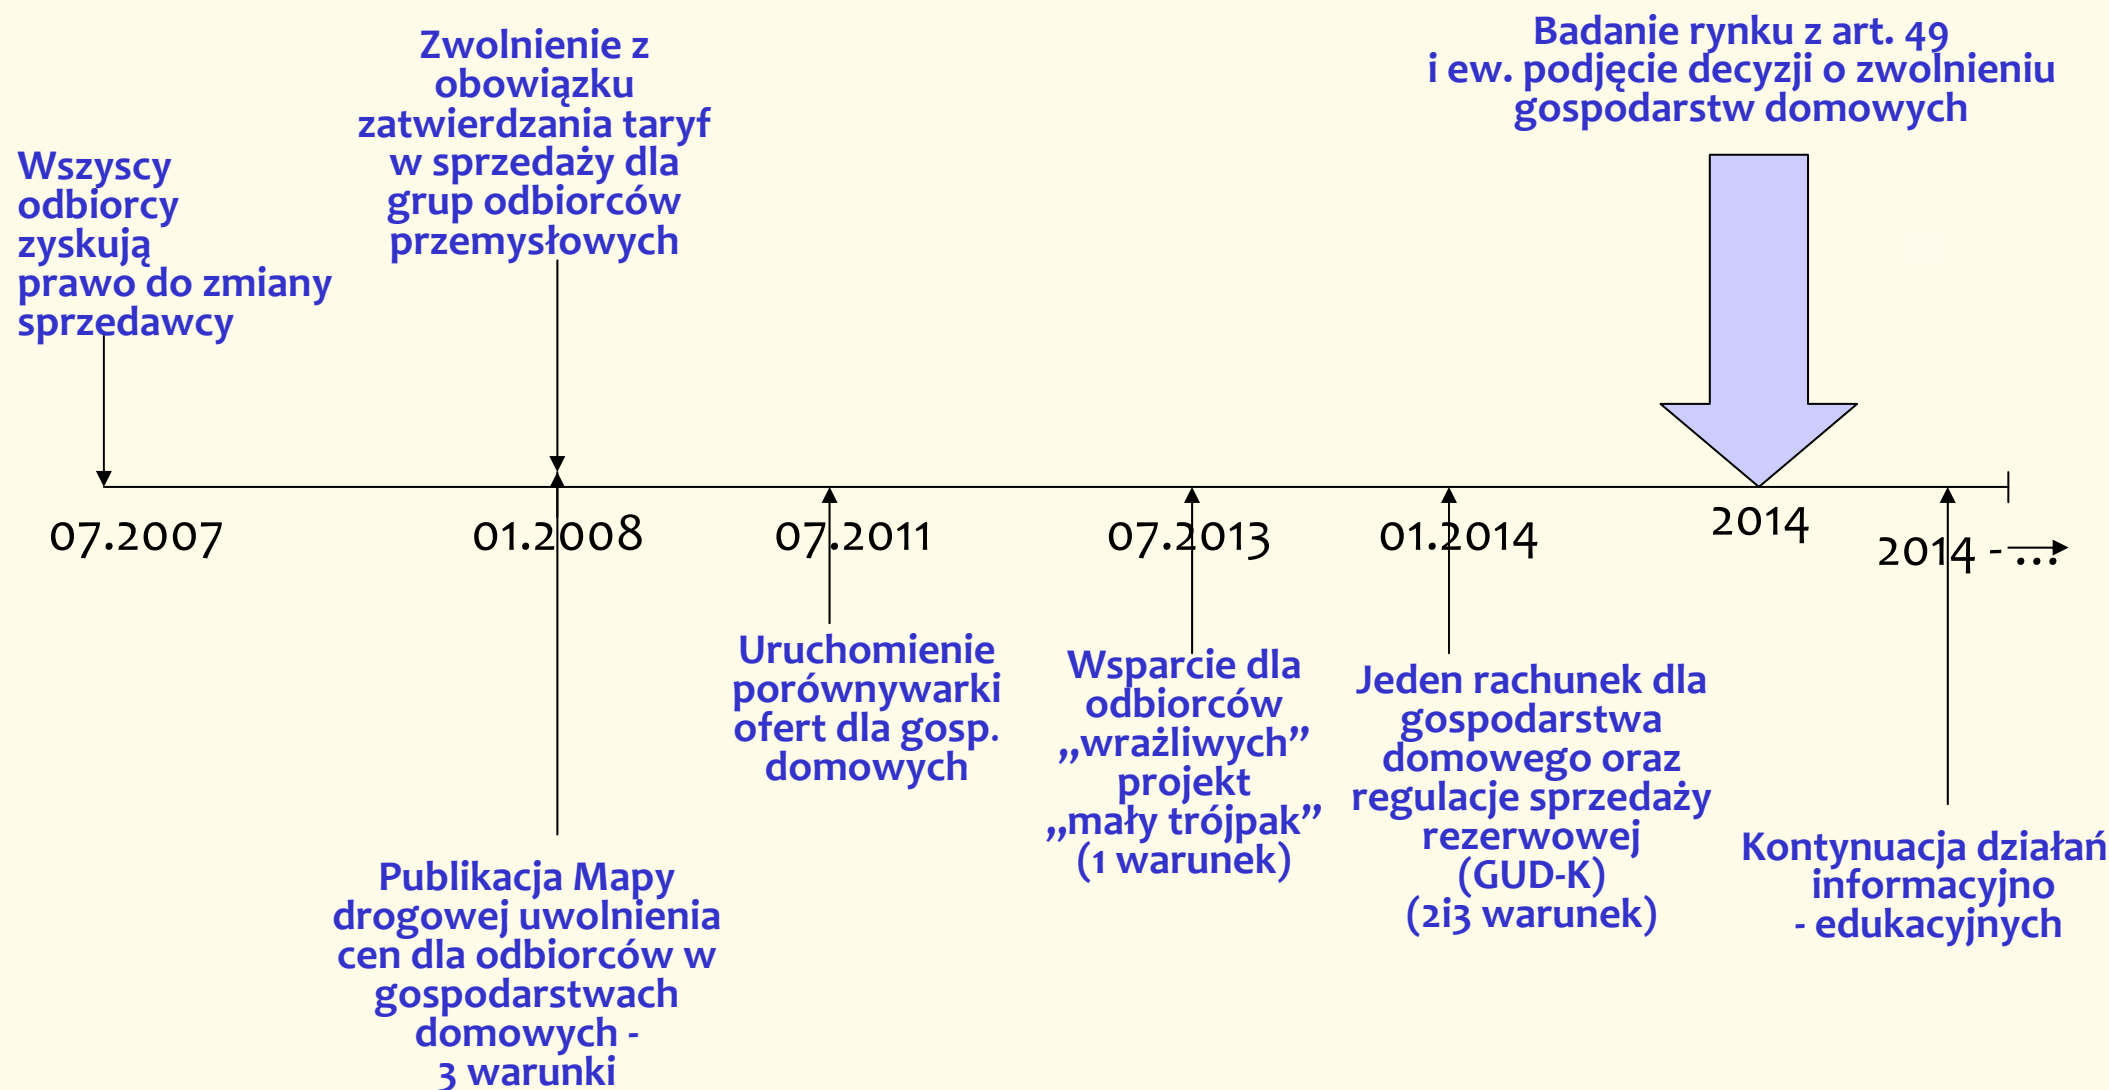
Badanie rynku z art. 49
i ew. podjęcie decyzji o zwolnieniu gospodarstw domowych

Wszyscy odbiorcy zyskują prawo do zmiany sprzedawcy

Zwolnienie z obowiązku zatwierdzania taryf w sprzedaży dla grup odbiorców przemysłowych

07.2007

01.2008

07.2011

07.2013

01.2014

2014

2014 - ...

Publikacja Mapy drogowej uwolnienia cen dla odbiorców w gospodarstwach domowych - 3 warunki

Uruchomienie porównywarki ofert dla gosp. domowych

Wsparcie dla odbiorców „wrażliwych" projekt „mały trójpak" (1 warunek)

Jeden rachunek dla gospodarstwa domowego oraz regulacje sprzedaży rezerwowej (GUD-K) (2i3 warunek)

Kontynuacja działań informacyjno - edukacyjnych